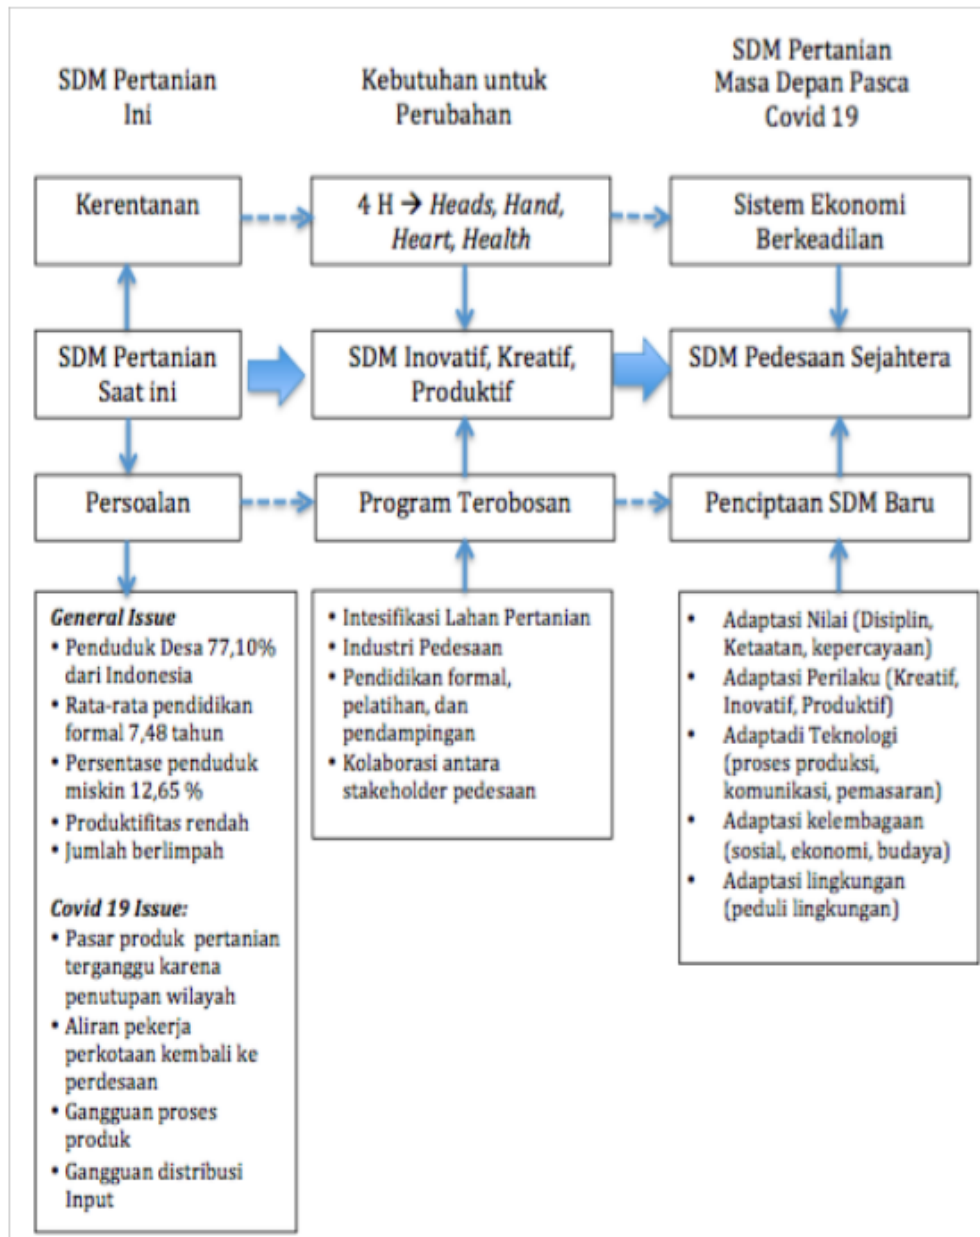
SDM Pertanian Ini

Kebutuhan untuk Perubahan

SDM Pertanian Masa Depan Pasca Covid 19

Kerentanan

4 H → *Heads, Hand, Heart, Health*

Sistem Ekonomi Berkeadilan

SDM Pertanian Saat ini

SDM Inovatif, Kreatif, Produktif

SDM Pedesaan Sejahtera

Persoalan

Program Terobosan

Penciptaan SDM Baru

*General Issue*
• Penduduk Desa 77,10% dari Indonesia
• Rata-rata pendidikan formal 7,48 tahun
• Persentase penduduk miskin 12,65 %
• Produktifitas rendah
• Jumlah berlimpah

*Covid 19 Issue:*
• Pasar produk pertanian terganggu karena penutupan wilayah
• Aliran pekerja perkotaan kembali ke perdesaan
• Gangguan proses produk
• Gangguan distribusi Input

• Intesifikasi Lahan Pertanian
• Industri Pedesaan
• Pendidikan formal, pelatihan, dan pendampingan
• Kolaborasi antara stakeholder pedesaan

• Adaptasi Nilai (Disiplin, Ketaatan, kepercayaan)
• Adaptasi Perilaku (Kreatif, Inovatif, Produktif)
• Adaptadi Teknologi (proses produksi, komunikasi, pemasaran)
• Adaptasi kelembagaan (sosial, ekonomi, budaya)
• Adaptasi lingkungan (peduli lingkungan)